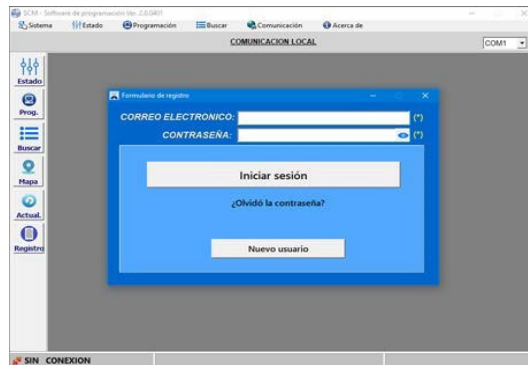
SCM - Software de programación Ver. 2.0.0401

Sistema Estado Programación Buscar Comunicación Acerca de

COMUNICACION LOCAL

COM1

Estado

Prog.

Buscar

Mapa

Actual.

Registro

Formulario de registro

CORREO ELECTRONICO: (*)

CONTRASEÑA: (*)

Iniciar sesión

¿Olvidó la contraseña?

Nuevo usuario

SIN CONEXION